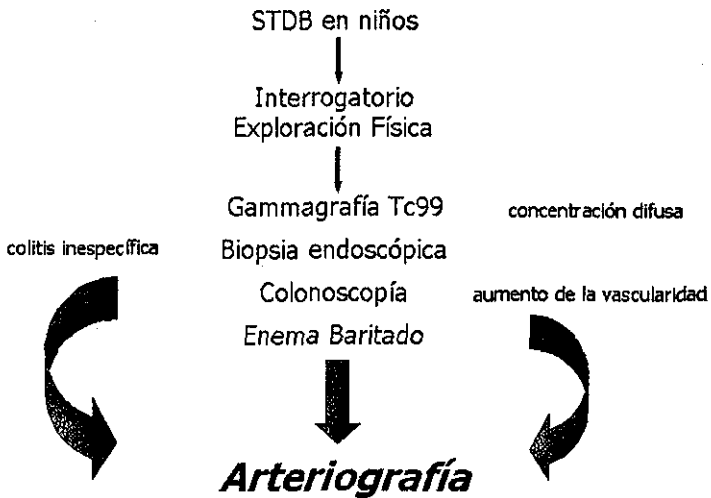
STDB en niños

Interrogatorio
Exploración Física

Gammagrafía Tc99
Biopsia endoscópica
Colonoscopía
Enema Baritado

colitis inespecífica

concentración difusa

aumento de la vascularidad

Arteriografía